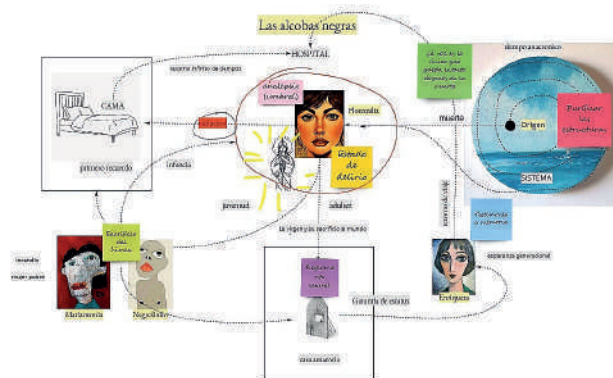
Las alcobas negras

HOSPITAL

espacio onírico de tiempos

CAMA

primer recuerdo

analepsis (umbral)

Mamadela

estado de delirio

infancia

juventud

adultez

La vagancia sacrificó el mundo

Escenas del tiempo

Mariacresta

Negrillaller

recuerdo

mujer poder

Espacio de cristal

Garantía de estatus

casa asistida

¿A qué se le dejan que quede, si nada llegará a la muerte?

tiempo anacrónico

Desatar los silencios

Origen

muerte

SISTEMA

conexión viaje

Relaciones y memorias

esperanza generacional

Evelyuera